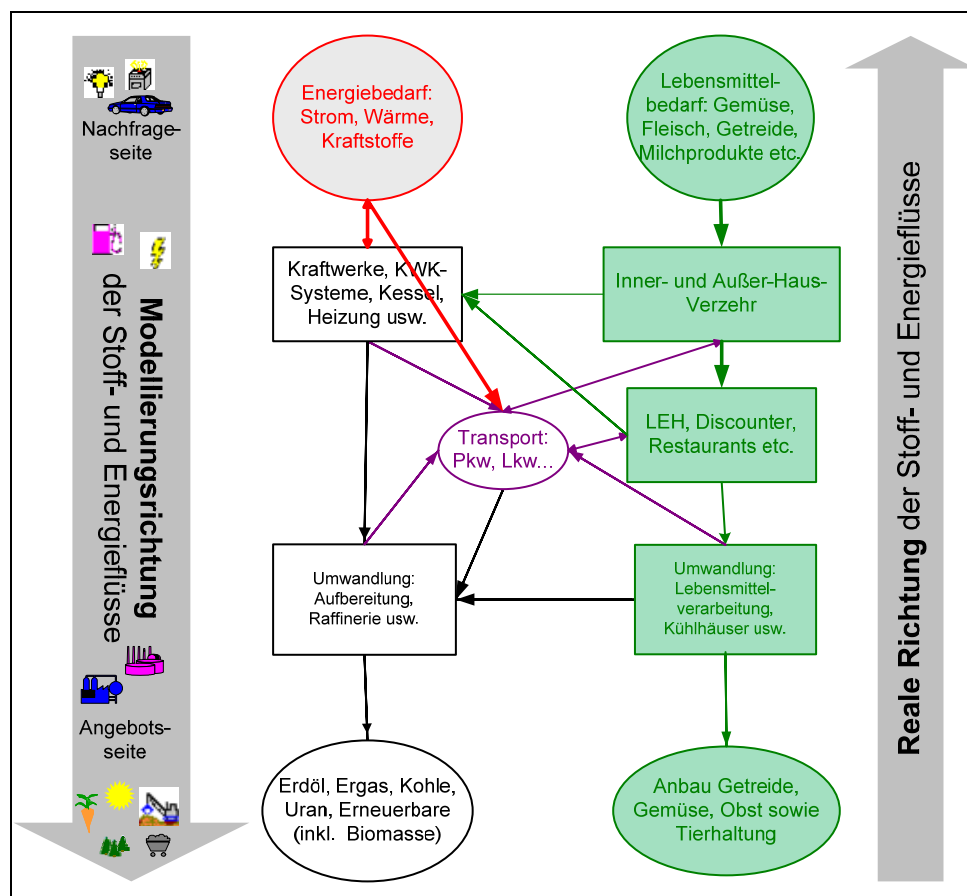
Nachfrageseite

Modellierungsrichtung der Stoff- und Energieflüsse

Angebotsseite

Energiebedarf: Strom, Wärme, Kraftstoffe

Lebensmittelbedarf: Gemüse, Fleisch, Getreide, Milchprodukte etc.

Kraftwerke, KWK-Systeme, Kessel, Heizung usw.

Inner- und Außer-Haus-Verzehr

Transport: Pkw, Lkw...

LEH, Discounter, Restaurants etc.

Umwandlung: Aufbereitung, Raffinerie usw.

Umwandlung: Lebensmittelverarbeitung, Kühlhäuser usw.

Erdöl, Ergas, Kohle, Uran, Erneuerbare (inkl. Biomasse)

Anbau Getreide, Gemüse, Obst sowie Tierhaltung

Reale Richtung der Stoff- und Energieflüsse